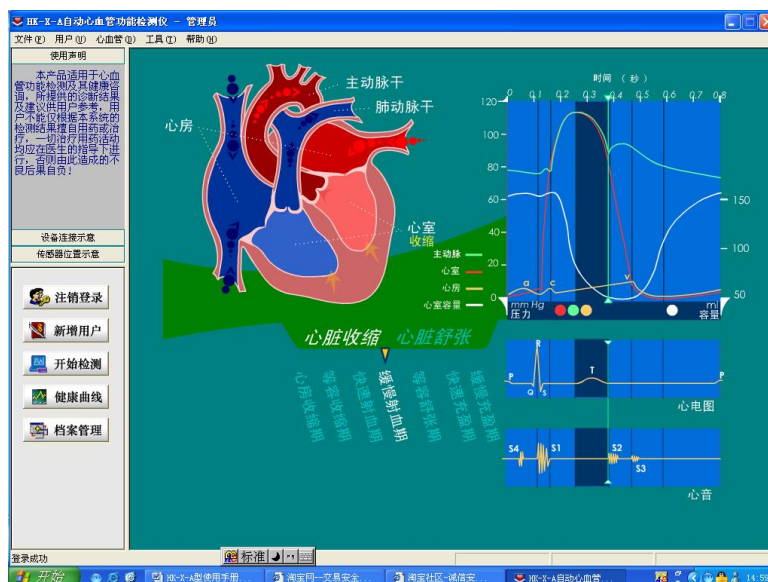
HK-X-A自动心血管功能检测仪 － 管理员

文件(F) 用户(U) 心血管(B) 工具(T) 帮助(H)

使用声明

本产品适用于心血管功能检测及其健康咨询。所提供的诊断结果及建议供用户参考，用户不仅根据本系统的检测结果擅自用药或治疗，一切治疗用药活动均应在医生的指导下进行，否则由此造成的不良后果自负！

设备连接示意

传感器位置示意

注销登录

新增用户

开始检测

健康曲线

档案管理

主动脉干

肺动脉干

心房

心室

收缩

主动脉

心室

心房

心室容量

心脏收缩 心脏舒张

心房收缩期

等容收缩期

快速射血期

缓慢射血期

等容舒张期

快速充盈期

缓慢充盈期

时间 (秒)

0 0.1 0.2 0.3 0.4 0.5 0.6 0.7 0.8

120

100

80

60

40

20

0

150

100

50

a c

mm Hg

压力

ml

容量

R

P

T

P

Q S

心电图

S4 S1 S2 S3

心音

登录成功

标准

开始

HK-X-A型使用手册...

淘宝网－交易安全...

淘宝社区－诚信安...

HK-X-A自动心血管...

14:59